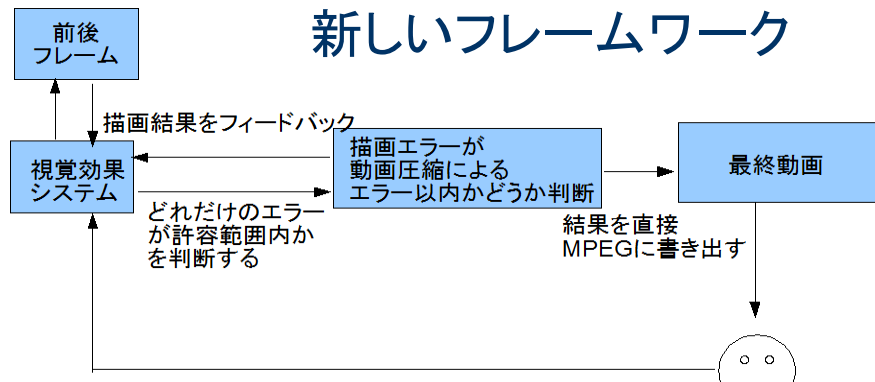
新しいフレームワーク

前後
フレーム

描画結果をフィードバック

視覚効果
システム

描画エラーが
動画圧縮による
エラー以内かどうか判断

最終動画

どれだけのエラーが許容範囲内かを判断する

結果を直接
MPEGに書き出す